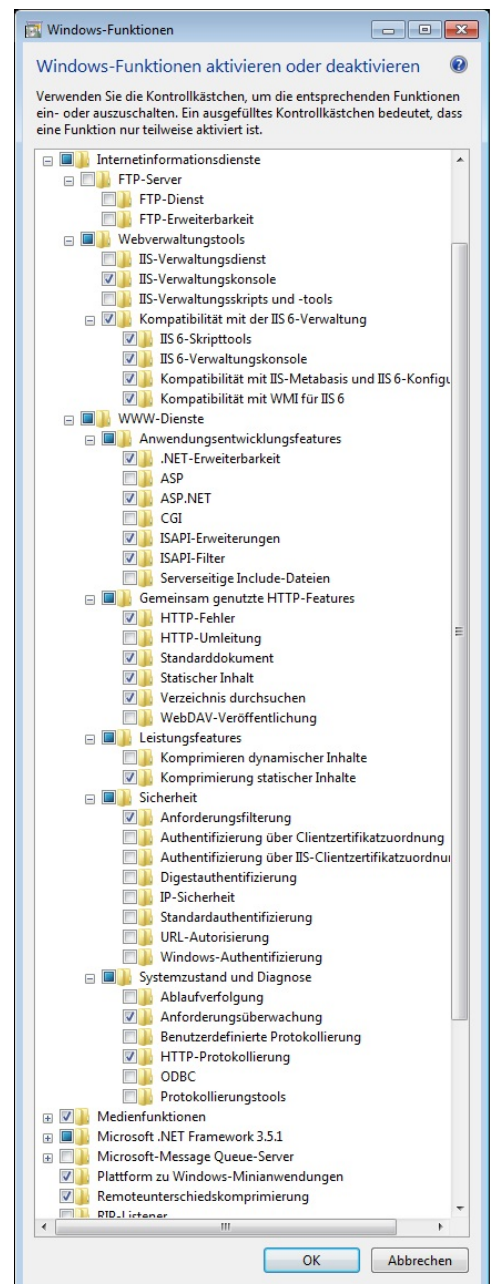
Windows-Funktionen

Windows-Funktionen aktivieren oder deaktivieren

Verwenden Sie die Kontrollkästchen, um die entsprechenden Funktionen ein- oder auszuschalten. Ein ausgefülltes Kontrollkästchen bedeutet, dass eine Funktion nur teilweise aktiviert ist.

Internetinformationsdienste
FTP-Server
FTP-Dienst
FTP-Erweiterbarkeit
Webverwaltungstools
IIS-Verwaltungsdienst
IIS-Verwaltungskonsole
IIS-Verwaltungsskripts und -tools
Kompatibilität mit der IIS 6-Verwaltung
IIS 6-Skripttools
IIS 6-Verwaltungskonsole
Kompatibilität mit IIS-Metabasis und IIS 6-Konfigu
Kompatibilität mit WMI für IIS 6
WWW-Dienste
Anwendungsentwicklungsfeatures
.NET-Erweiterbarkeit
ASP
ASP.NET
CGI
ISAPI-Erweiterungen
ISAPI-Filter
Serverseitige Include-Dateien
Gemeinsam genutzte HTTP-Features
HTTP-Fehler
HTTP-Umleitung
Standarddokument
Statischer Inhalt
Verzeichnis durchsuchen
WebDAV-Veröffentlichung
Leistungsfeatures
Komprimieren dynamischer Inhalte
Komprimierung statischer Inhalte
Sicherheit
Anforderungsfilterung
Authentifizierung über Clientzertifikatzuordnung
Authentifizierung über IIS-Clientzertifikatzuordnu
Digestauthentifizierung
IP-Sicherheit
Standardauthentifizierung
URL-Autorisierung
Windows-Authentifizierung
Systemzustand und Diagnose
Ablaufverfolgung
Anforderungsüberwachung
Benutzerdefinierte Protokollierung
HTTP-Protokollierung
ODBC
Protokollierungstools
Medienfunktionen
Microsoft .NET Framework 3.5.1
Microsoft-Message Queue-Server
Plattform zu Windows-Minianwendungen
Remoteunterschiedskomprimierung
RIP-Listener

OK Abbrechen